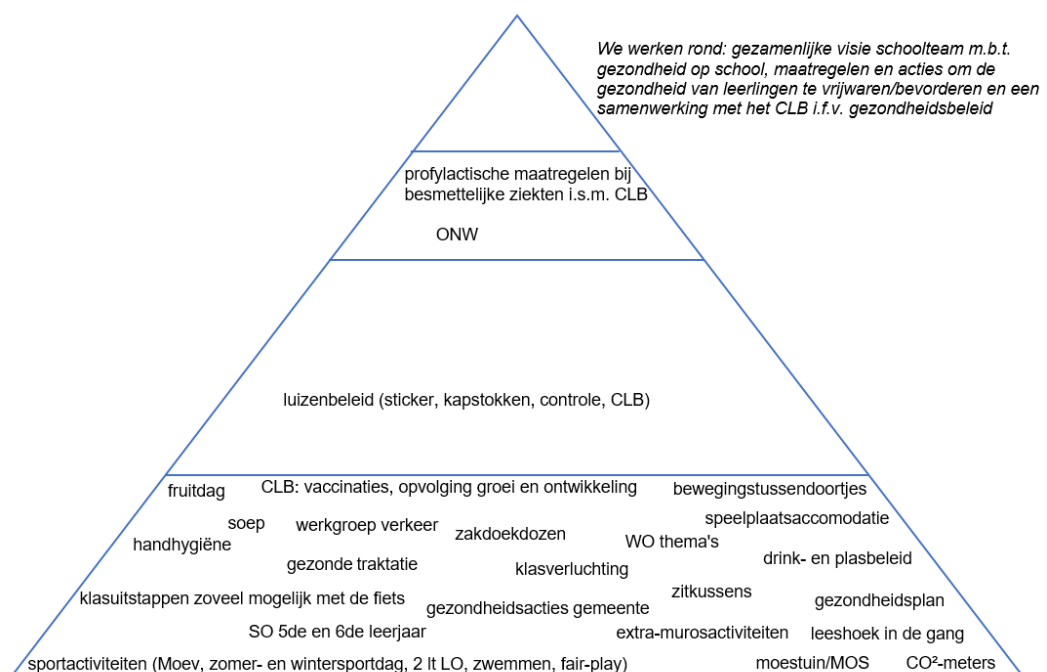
We werken rond: gezamenlijke visie schoolteam m.b.t. gezondheid op school, maatregelen en acties om de gezondheid van leerlingen te vrijwaren/bevorderen en een samenwerking met het CLB i.f.v. gezondheidsbeleid

profylactische maatregelen bij besmettelijke ziekten i.s.m. CLB

ONW

luizenbeleid (sticker, kapstokken, controle, CLB)

fruitdag

CLB: vaccinaties, opvolging groei en ontwikkeling

bewegingstussendoortjes

soep

werkgroep verkeer

zakdoekdozen

speelplaatsaccomodatie

handhygiëne

WO thema's

drink- en plasbeleid

gezonde traktatie

klasverluchting

klasuitstappen zoveel mogelijk met de fiets

zitkussens

gezondheidsacties gemeente

gezondheidsplan

SO 5de en 6de leerjaar

extra-murosactiviteiten

leeshoek in de gang

sportactiviteiten (Moev, zomer- en wintersportdag, 2 lt LO, zwemmen, fair-play)

moestuin/MOS

CO²-meters